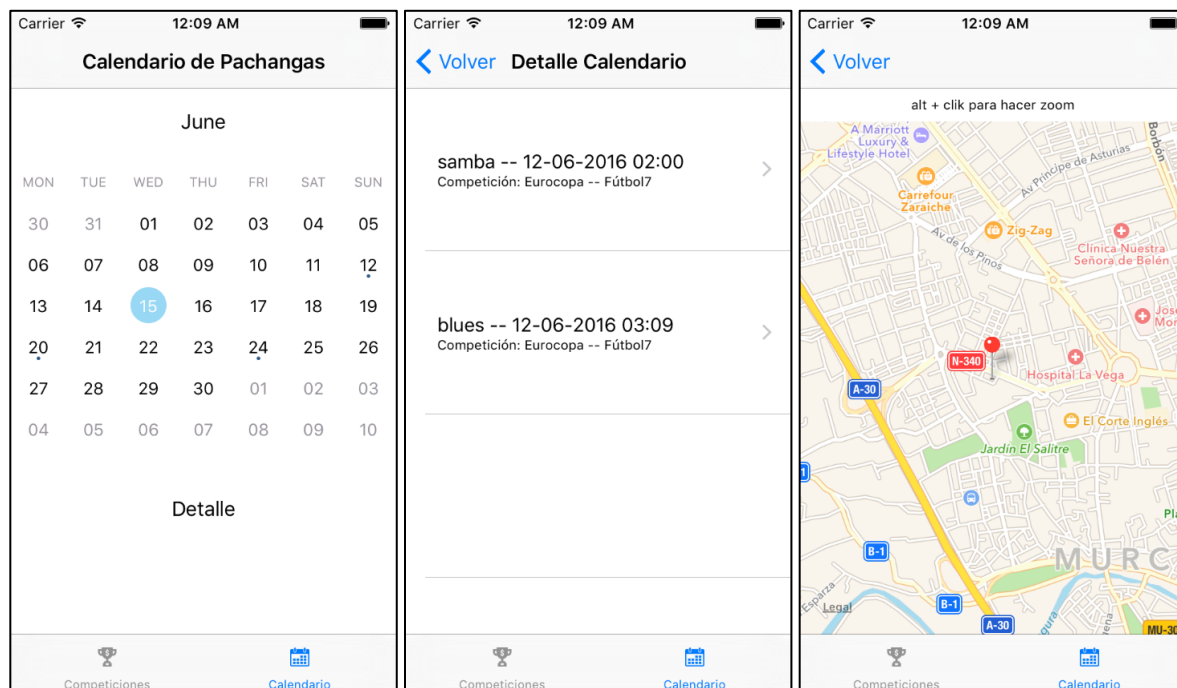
Carrier 12:09 AM

Calendario de Pachangas

June

| MON | TUE | WED | THU | FRI | SAT | SUN |
|---|---|---|---|---|---|---|
| 30 | 31 | 01 | 02 | 03 | 04 | 05 |
| 06 | 07 | 08 | 09 | 10 | 11 | 12 |
| 13 | 14 | 15 | 16 | 17 | 18 | 19 |
| 20 | 21 | 22 | 23 | 24 | 25 | 26 |
| 27 | 28 | 29 | 30 | 01 | 02 | 03 |
| 04 | 05 | 06 | 07 | 08 | 09 | 10 |

Detalle

Competiciones Calendario

Carrier 12:09 AM

Volver Detalle Calendario

samba -- 12-06-2016 02:00
Competición: Eurocopa -- Fútbol7

blues -- 12-06-2016 03:09
Competición: Eurocopa -- Fútbol7

Competiciones Calendario

Carrier 12:09 AM

Volver

alt + clik para hacer zoom

A Marriott Luxury & Lifestyle Hotel
Borbón
Av Príncipe de Asturias
Carrefour Zaraiche
Zig-Zag
Av de los Pinos
Clínica Nuestra Señora de Belén
José Mor
N-340
Hospital La Vega
A-30
El Corte Inglés
Jardín El Salitre
Pla
B-1
MURC
Esparza
Legal
B-1
A-30
MU-30

Competiciones Calendario